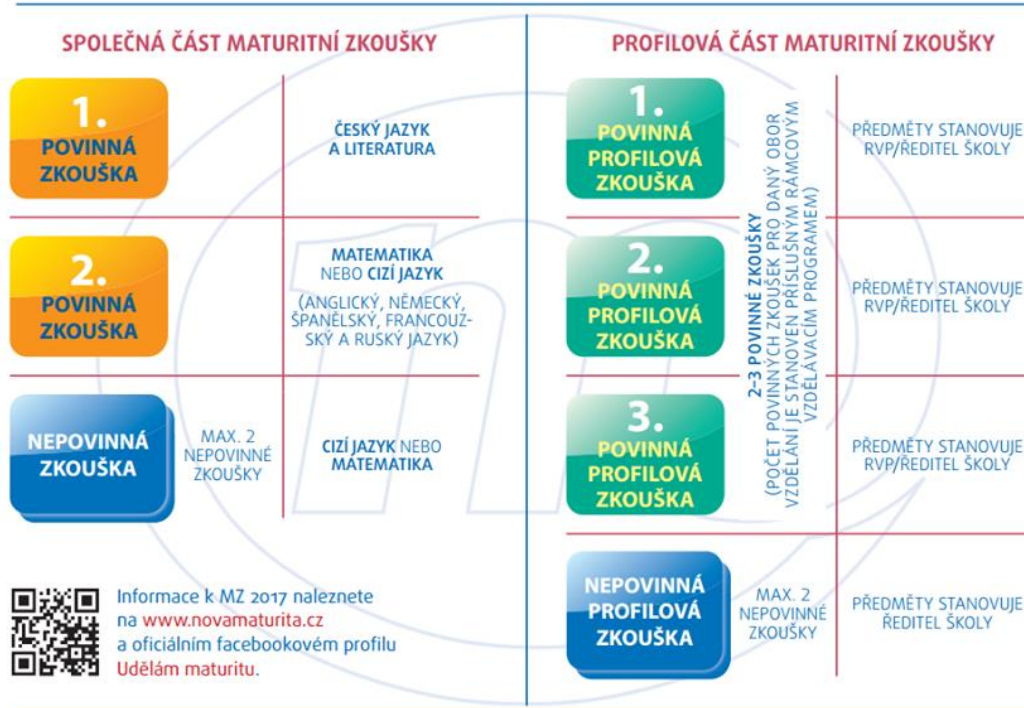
SPOLEČNÁ ČÁST MATURITNÍ ZKOUŠKY

1. POVINNÁ ZKOUŠKA

ČESKÝ JAZYK A LITERATURA

2. POVINNÁ ZKOUŠKA

MATEMATIKA NEBO CIZÍ JAZYK (ANGLICKÝ, NĚMECKÝ, ŠPANĚLSKÝ, FRANCOUZSKÝ A RUSKÝ JAZYK)

NEPOVINNÁ ZKOUŠKA

MAX. 2 NEPOVINNÉ ZKOUŠKY

CIZÍ JAZYK NEBO MATEMATIKA

Informace k MZ 2017 naleznete na www.novamaturita.cz a oficiálním facebookovém profilu Udělám maturitu.

PROFILOVÁ ČÁST MATURITNÍ ZKOUŠKY

1. POVINNÁ PROFILOVÁ ZKOUŠKA

PŘEDMĚTY STANOVUJE RVP/ŘEDITEL ŠKOLY

2. POVINNÁ PROFILOVÁ ZKOUŠKA

PŘEDMĚTY STANOVUJE RVP/ŘEDITEL ŠKOLY

3. POVINNÁ PROFILOVÁ ZKOUŠKA

PŘEDMĚTY STANOVUJE RVP/ŘEDITEL ŠKOLY

2–3 POVINNÉ ZKOUŠKY (POČET POVINNÝCH ZKOUŠEK PRO DANÝ OBOR VZDĚLÁNÍ JE STANOVEN PŘÍSLUŠNÝM RÁMCOVÝM VZDĚLÁVACÍM PROGRAMEM)

NEPOVINNÁ PROFILOVÁ ZKOUŠKA

MAX. 2 NEPOVINNÉ ZKOUŠKY

PŘEDMĚTY STANOVUJE ŘEDITEL ŠKOLY